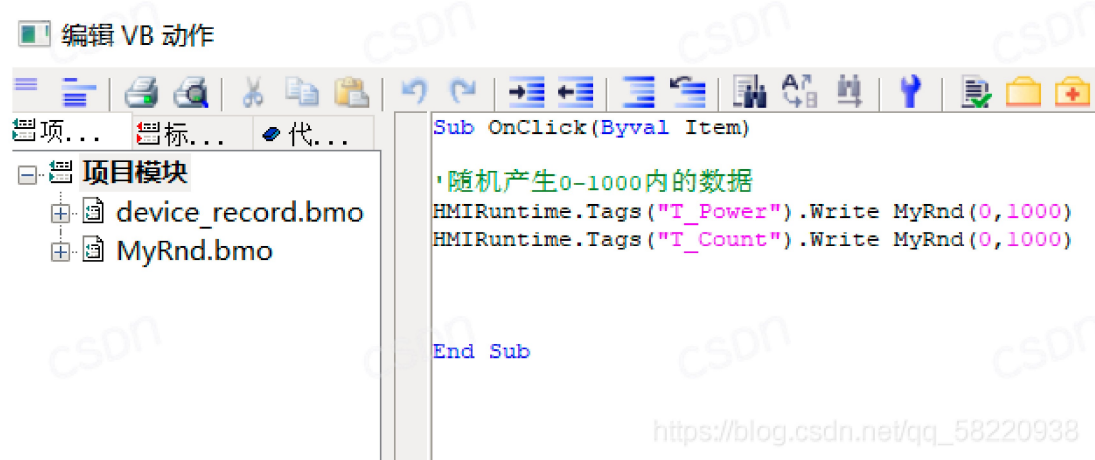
编辑 VB 动作

项...
标...
代...

项目模块
device_record.bmo
MyRnd.bmo

Sub OnClick(Byval Item)

'随机产生0-1000内的数据
HMIRuntime.Tags("T_Power").Write MyRnd(0,1000)
HMIRuntime.Tags("T_Count").Write MyRnd(0,1000)

End Sub

https://blog.csdn.net/qq_58220938